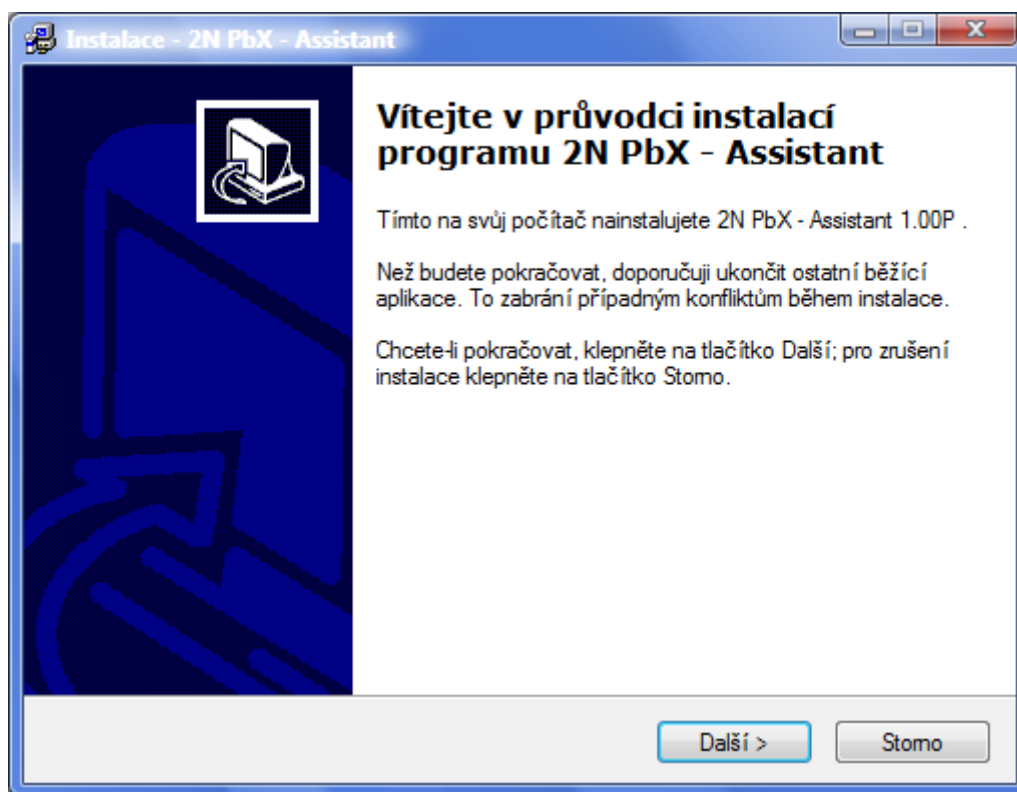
Instalace - 2N PbX - Assistant

Vítejte v průvodci instalací programu 2N PbX - Assistant

Tímto na svůj počítač nainstalujete 2N PbX - Assistant 1.00P .

Než budete pokračovat, doporučuji ukončit ostatní běžící aplikace. To zabrání případným konfliktům během instalace.

Chcete-li pokračovat, klepněte na tlačítko Další; pro zrušení instalace klepněte na tlačítko Storno.

Další >

Storno